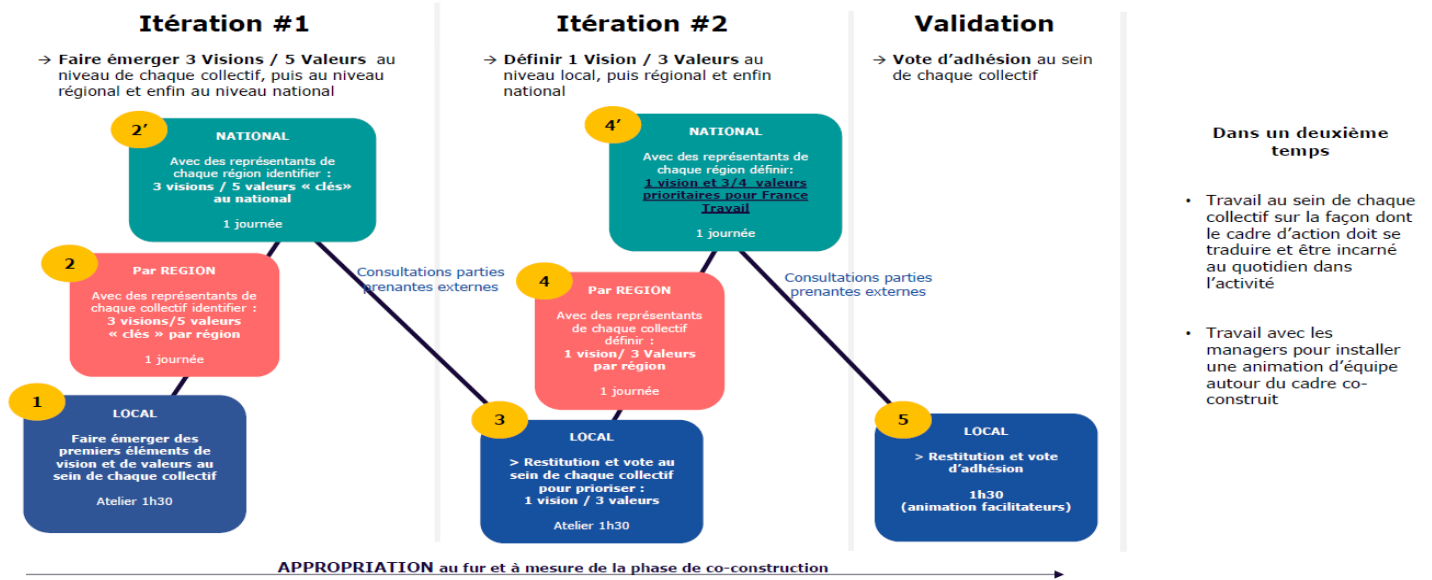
Itération #1

→ Faire émerger 3 Visions / 5 Valeurs au niveau de chaque collectif, puis au niveau régional et enfin au niveau national

2'

NATIONAL

Avec des représentants de chaque région identifier : 3 visions / 5 valeurs « clés» au national

1 journée

2

Par REGION

Avec des représentants de chaque collectif identifier : 3 visions/5 valeurs « clés » par région

1 journée

1

LOCAL

Faire émerger des premiers éléments de vision et de valeurs au sein de chaque collectif

Atelier 1h30

Consultations parties prenantes externes

Itération #2

→ Définir 1 Vision / 3 Valeurs au niveau local, puis régional et enfin national

4'

NATIONAL

Avec des représentants de chaque région définir: 1 vision et 3/4 valeurs prioritaires pour France Travail

1 journée

4

Par REGION

Avec des représentants de chaque collectif définir : 1 vision/ 3 Valeurs par région

1 journée

3

LOCAL

> Restitution et vote au sein de chaque collectif pour prioriser : 1 vision / 3 valeurs

Atelier 1h30

Consultations parties prenantes externes

Validation

→ Vote d'adhésion au sein de chaque collectif

5

LOCAL

> Restitution et vote d'adhésion

1h30 (animation facilitateurs)

Dans un deuxième temps

• Travail au sein de chaque collectif sur la façon dont le cadre d'action doit se traduire et être incarné au quotidien dans l'activité

• Travail avec les managers pour installer une animation d'équipe autour du cadre co-construit

APPROPRIATION au fur et à mesure de la phase de co-construction